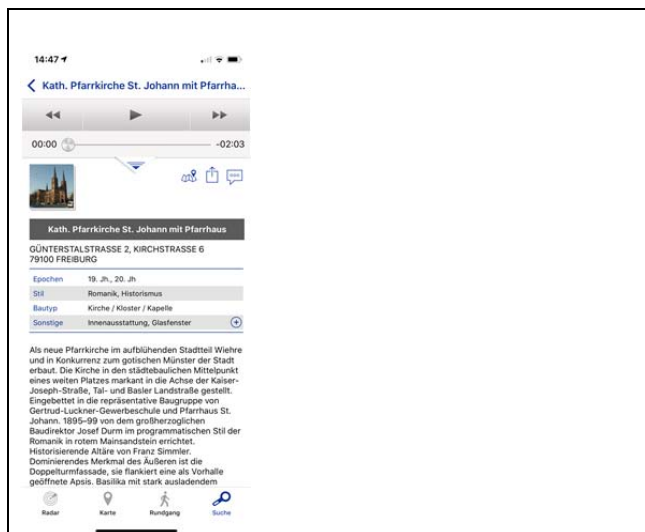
14:47

Kath. Pfarrkirche St. Johann mit Pfarrha...

00:00

-02:03

Kath. Pfarrkirche St. Johann mit Pfarrhaus

GÜNTERSTALSTRASSE 2, KIRCHSTRASSE 6
79100 FREIBURG

| | |
|---|---|
| Epochen | 19. Jh., 20. Jh |
| Stil | Romanik, Historismus |
| Bautyp | Kirche / Kloster / Kapelle |
| Sonstige | Innenausstattung, Glasfenster |

Als neue Pfarrkirche im aufblühenden Stadtteil Wiehre und in Konkurrenz zum gotischen Münster der Stadt erbaut. Die Kirche in den städtebaulichen Mittelpunkt eines weiten Platzes markant in die Achse der Kaiser-Joseph-Straße, Tal- und Basler Landstraße gestellt. Eingebettet in die repräsentative Baugruppe von Gertrud-Luckner-Gewerbeschule und Pfarrhaus St. Johann. 1895–99 von dem großherzoglichen Baudirektor Josef Durm im programmatischen Stil der Romanik in rotem Mainsandstein errichtet. Historisierende Altäre von Franz Simmler. Dominierendes Merkmal des Äußeren ist die Doppelturmfassade, sie flankiert eine als Vorhalle geöffnete Apsis. Basilika mit stark ausladendem

Radar Karte Rundgang Suche